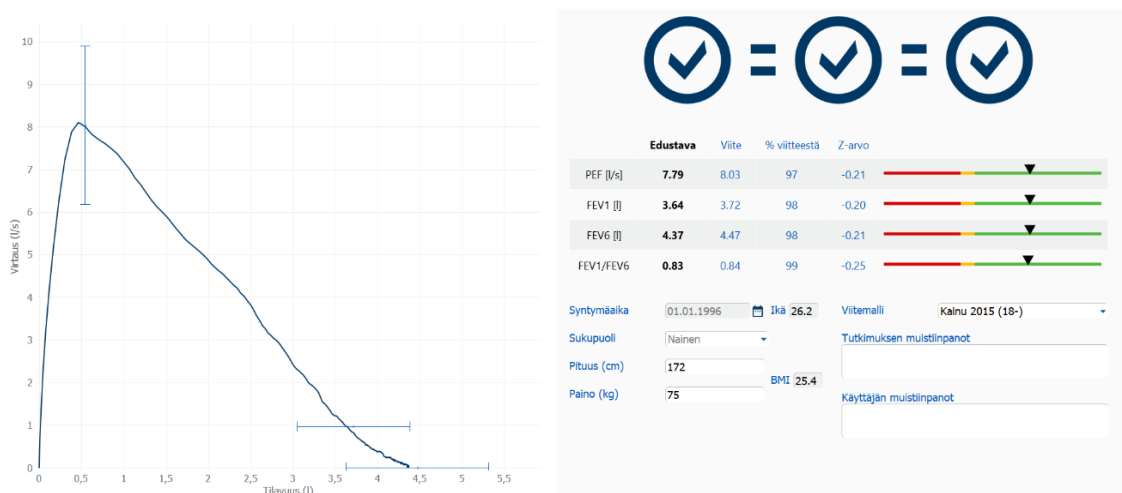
10
9
8
7
6
5
4
3
2
1
0
Virtaus (l/s)
0 0,5 1 1,5 2 2,5 3 3,5 4 4,5 5 5,5
Tilavuus (l)

=
=

| | Edustava | Viite | % viitteestä | Z-arvo |
|---|---|---|---|---|
| PEF [l/s] | 7.79 | 8.03 | 97 | -0.21 |
| FEV1 [l] | 3.64 | 3.72 | 98 | -0.20 |
| FEV6 [l] | 4.37 | 4.47 | 98 | -0.21 |
| FEV1/FEV6 | 0.83 | 0.84 | 99 | -0.25 |

Syntymäaika 01.01.1996 Ikä 26.2
Sukupuoli Nainen
Pituus (cm) 172
Paino (kg) 75
BMI 25.4
Viitemalli Kainu 2015 (18-)
Tutkimuksen muistiinpanot
Käyttäjän muistiinpanot